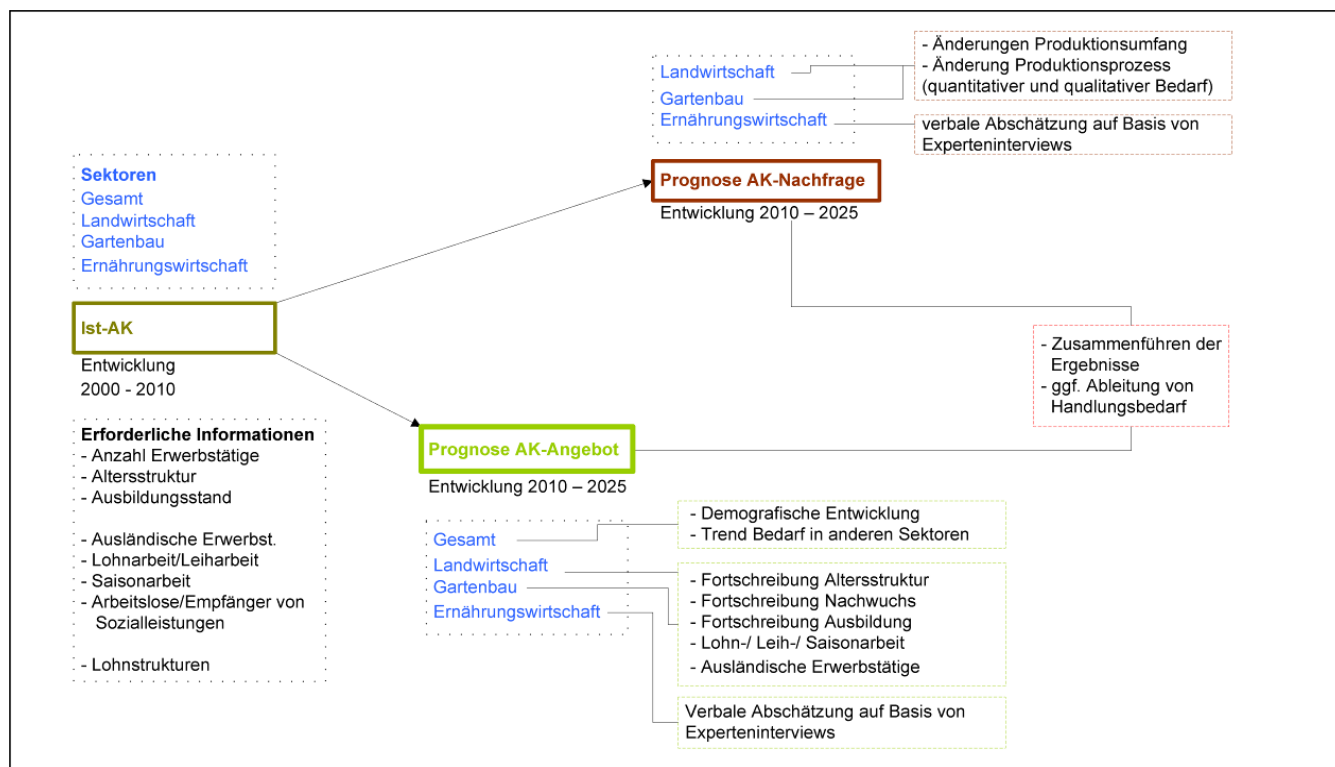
Sektoren
Gesamt
Landwirtschaft
Gartenbau
Ernährungswirtschaft

Ist-AK

Entwicklung
2000 - 2010

Erforderliche Informationen
- Anzahl Erwerbstätige
- Altersstruktur
- Ausbildungsstand

- Ausländische Erwerbst.
- Lohnarbeit/Leiharbeit
- Saisonarbeit
- Arbeitslose/Empfänger von Sozialleistungen

- Lohnstrukturen

Landwirtschaft
Gartenbau
Ernährungswirtschaft

- Änderungen Produktionsumfang
- Änderung Produktionsprozess (quantitativer und qualitativer Bedarf)

verbale Abschätzung auf Basis von Experteninterviews

Prognose AK-Nachfrage

Entwicklung 2010 – 2025

- Zusammenführen der Ergebnisse
- ggf. Ableitung von Handlungsbedarf

Prognose AK-Angebot

Entwicklung 2010 – 2025

Gesamt
Landwirtschaft
Gartenbau
Ernährungswirtschaft

- Demografische Entwicklung
- Trend Bedarf in anderen Sektoren

- Fortschreibung Altersstruktur
- Fortschreibung Nachwuchs
- Fortschreibung Ausbildung
- Lohn-/ Leih-/ Saisonarbeit
- Ausländische Erwerbstätige

Verbale Abschätzung auf Basis von Experteninterviews